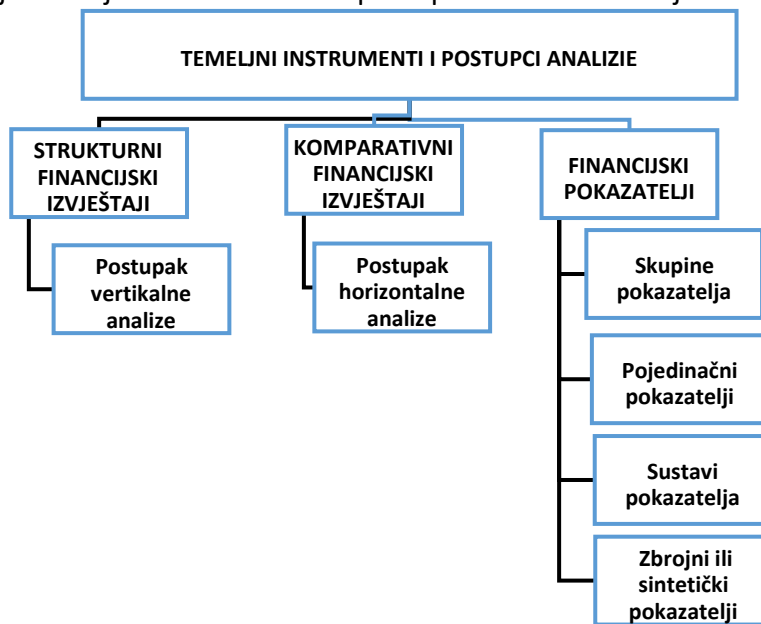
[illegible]

TEMELJNI INSTRUMENTI I POSTUPCI ANALIZIE

STRUKTURNI FINANCIJSKI IZVJEŠTAJI

Postupak vertikalne analize

KOMPARATIVNI FINANCIJSKI IZVJEŠTAJI

Postupak horizontalne analize

FINANCIJSKI POKAZATELJI

Skupine pokazatelja

Pojedinačni pokazatelji

Sustavi pokazatelja

Zbrojni ili sintetički pokazatelji